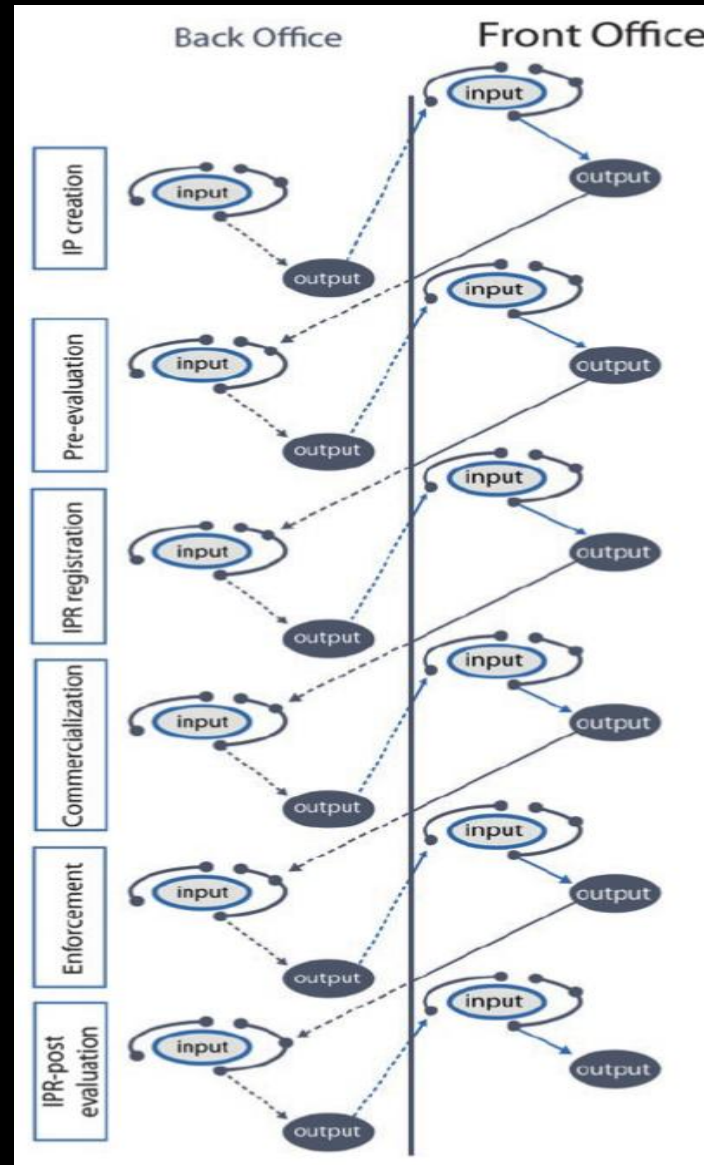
Back Office

Front Office

IP creation

input

output

input

output

Pre-evaluation

input

output

input

output

IPR registration

input

output

input

output

Commercialization

input

output

input

output

Enforcement

input

output

input

output

IPR-post evaluation

input

output

input

output